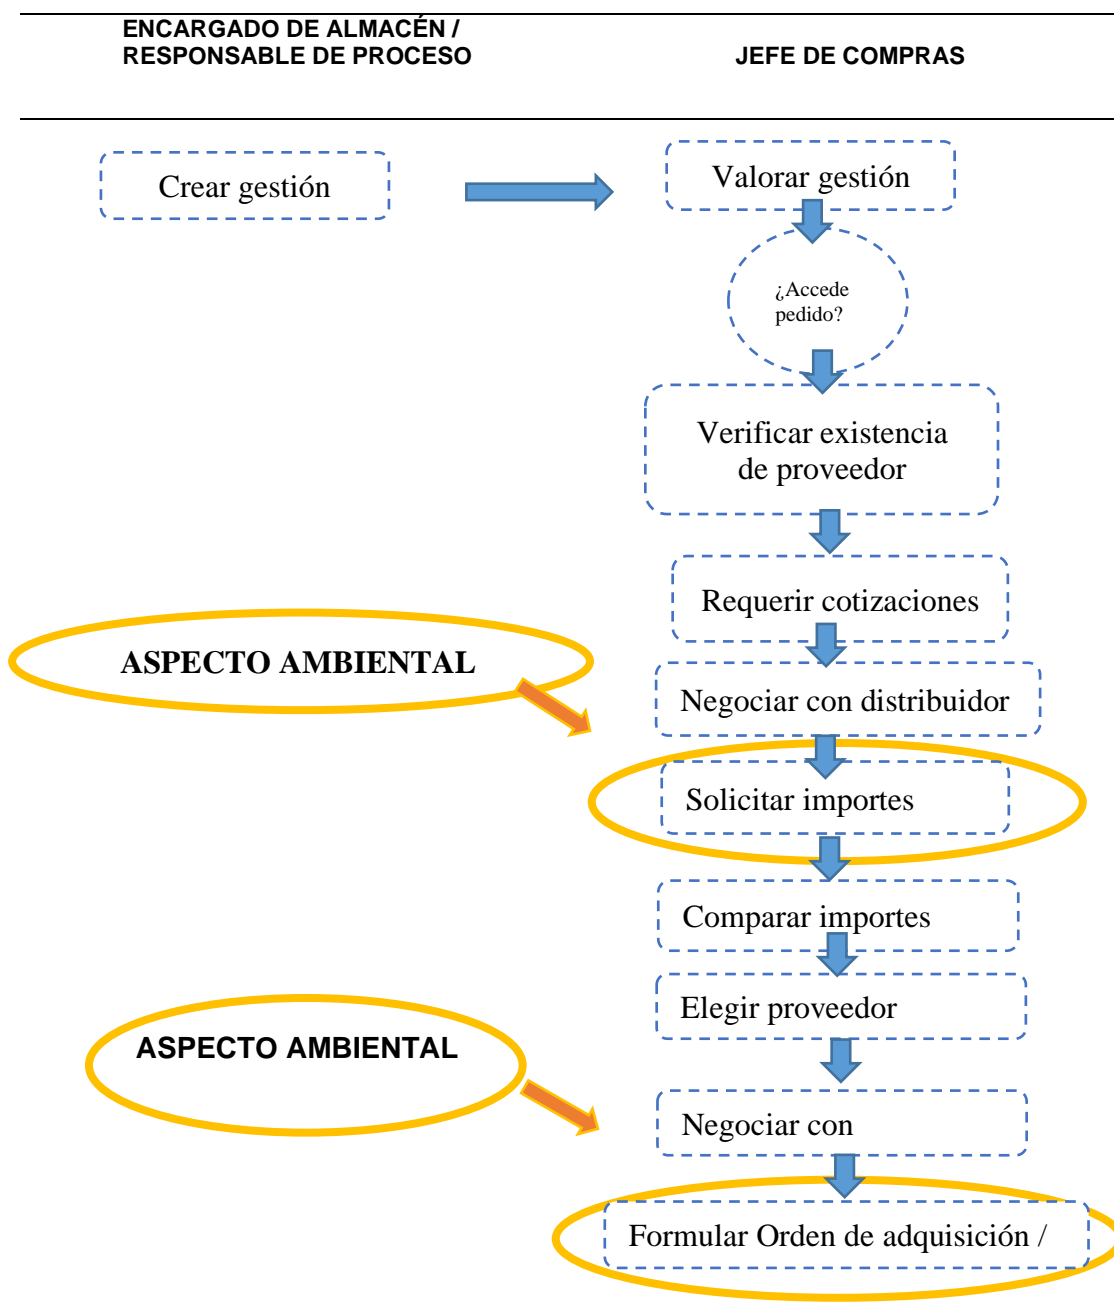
ENCARGADO DE ALMACÉN / RESPONSABLE DE PROCESO

JEFE DE COMPRAS

Crear gestión

Valorar gestión

¿Accede pedido?

Verificar existencia de proveedor

Requerir cotizaciones

ASPECTO AMBIENTAL

Negociar con distribuidor

Solicitar importes

Comparar importes

Elegir proveedor

ASPECTO AMBIENTAL

Negociar con

Formular Orden de adquisición /